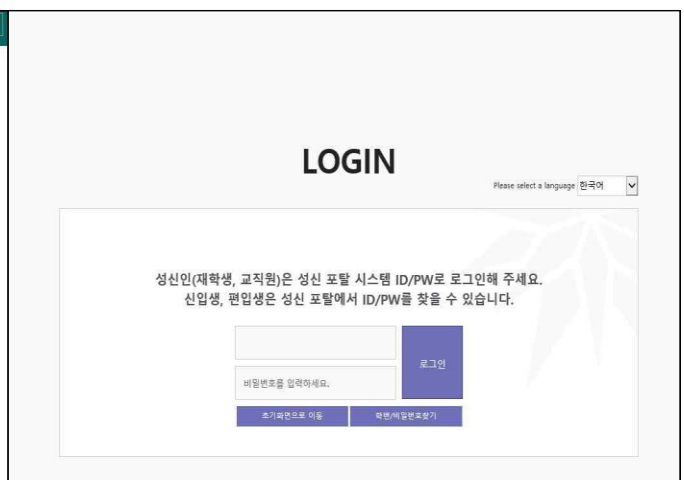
LOGIN

Please select a language 한국어

성신인(재학생, 교직원)은 성신 포탈 시스템 ID/PW로 로그인해 주세요.
신입생, 편입생은 성신 포탈에서 ID/PW를 찾을 수 있습니다.

비밀번호를 입력하세요.

로그인

초기화면으로 이동

학번/비밀번호찾기